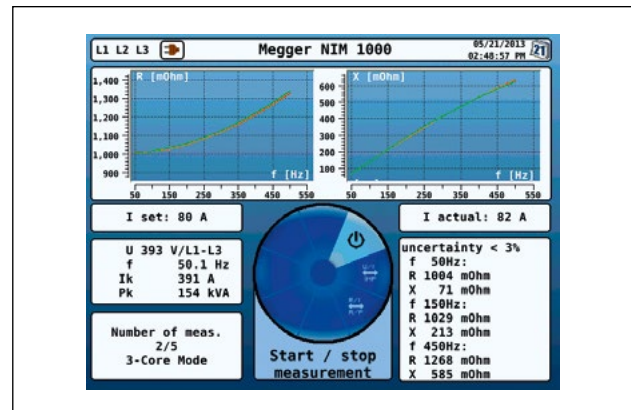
L1 L2 L3

Megger NIM 1000

05/21/2013
02:48:57 PM

21

R [mOhm]

1,400
1,300
1,200
1,100
1,000
900

f [Hz]

50 150 250 350 450 550

X [mOhm]

600
500
400
300
200
100

f [Hz]

50 150 250 350 450 550

I set: 80 A

I actual: 82 A

U 393 V/L1-L3
f 50.1 Hz
Ik 391 A
Pk 154 kVA

Number of meas.
2/5
3-Core Mode

Start / stop
measurement

uncertainty < 3%
f 50Hz:
R 1004 mOhm
X 71 mOhm
f 150Hz:
R 1029 mOhm
X 213 mOhm
f 450Hz:
R 1268 mOhm
X 585 mOhm